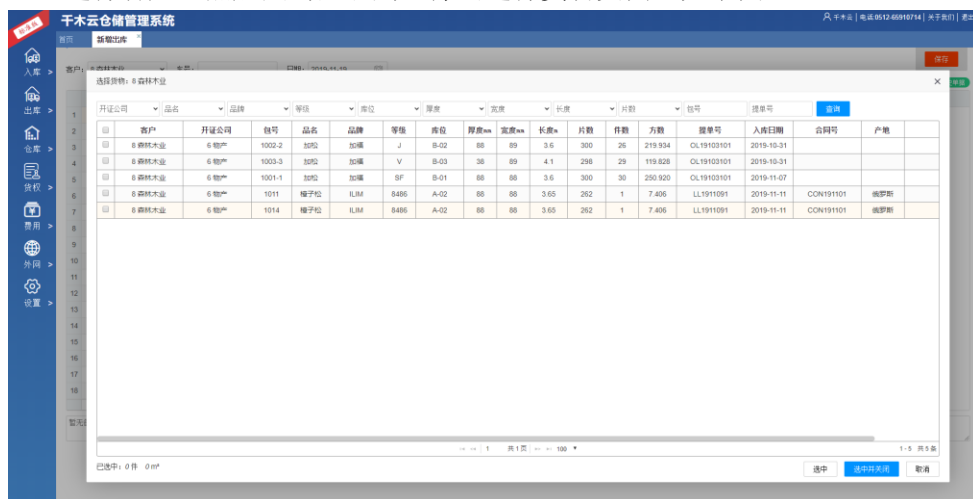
千木云仓储管理系统

千木云 | 电话0512-65910714 | 关于我们 | 退出

首页 | 新增出库

保存

入库
出库
仓库
货权
费用
外网
设置

客户: 8 森林木业 | 车号: | 日期: 2019-11-19

选择货物: 8 森林木业

开证公司 | 品名 | 品牌 | 等级 | 库位 | 厚度 | 宽度 | 长度 | 片数 | 包号 | 提单号 | 查询

| | 客户 | 开证公司 | 包号 | 品名 | 品牌 | 等级 | 库位 | 厚度mm | 宽度mm | 长度m | 片数 | 件数 | 方数 | 提单号 | 入库日期 | 合同号 | 产地 |
|---|---|---|---|---|---|---|---|---|---|---|---|---|---|---|---|---|---|
| | 8 森林木业 | 6 物产 | 1002-2 | 加松 | 加曙 | J | B-02 | 88 | 89 | 3.6 | 300 | 26 | 219.934 | OL19103101 | 2019-10-31 | | |
| | 8 森林木业 | 6 物产 | 1003-3 | 加松 | 加曙 | V | B-03 | 38 | 89 | 4.1 | 298 | 29 | 119.828 | OL19103101 | 2019-10-31 | | |
| | 8 森林木业 | 6 物产 | 1001-1 | 加松 | 加曙 | SF | B-01 | 88 | 88 | 3.6 | 300 | 30 | 250.920 | OL19103101 | 2019-11-07 | | |
| | 8 森林木业 | 6 物产 | 1011 | 樟子松 | ILIM | 8486 | A-02 | 88 | 88 | 3.65 | 262 | 1 | 7.406 | LL1911091 | 2019-11-11 | CON191101 | 俄罗斯 |
| | 8 森林木业 | 6 物产 | 1014 | 樟子松 | ILIM | 8486 | A-02 | 88 | 88 | 3.65 | 262 | 1 | 7.406 | LL1911091 | 2019-11-11 | CON191101 | 俄罗斯 |

1 2 3 4 5 6 7 8 9 10 11 12 13 14 15 16 17 18

暂无

1 共1页 100

1-5 共5条

已选中: 0件 0m³

选中 | 选中并关闭 | 取消